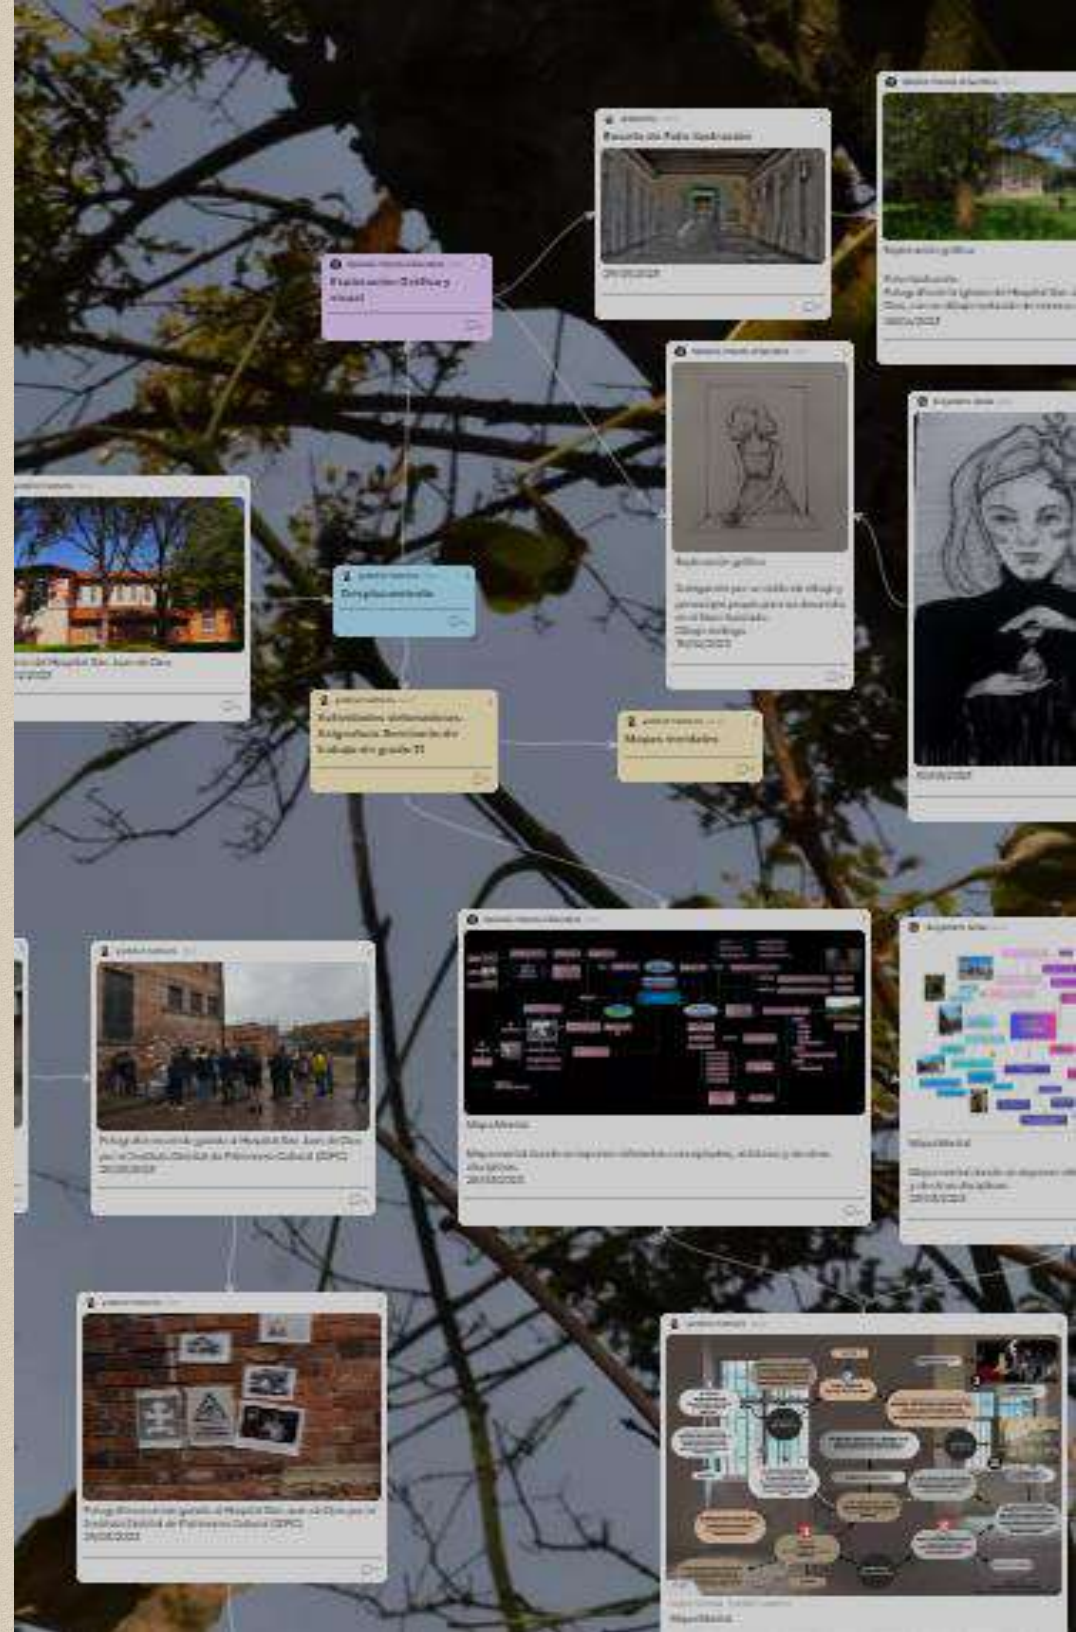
Recorrido Patio Hospital
Exploración Gráfica y visual
Exploración gráfica
Desplazamiento
Hospital San Juan de Dios
Exploración gráfica
Actividades del Seminario de Trabajo de grado II
Mapas mentales
Mapa Mental
Mapa Mental
Fotografía recorrido guiado al Hospital San Juan de Dios por el Instituto Distrital de Patrimonio Cultural (IDPC)
Fotografía recorrido guiado al Hospital San Juan de Dios por el Instituto Distrital de Patrimonio Cultural (IDPC)
Mapa Mental